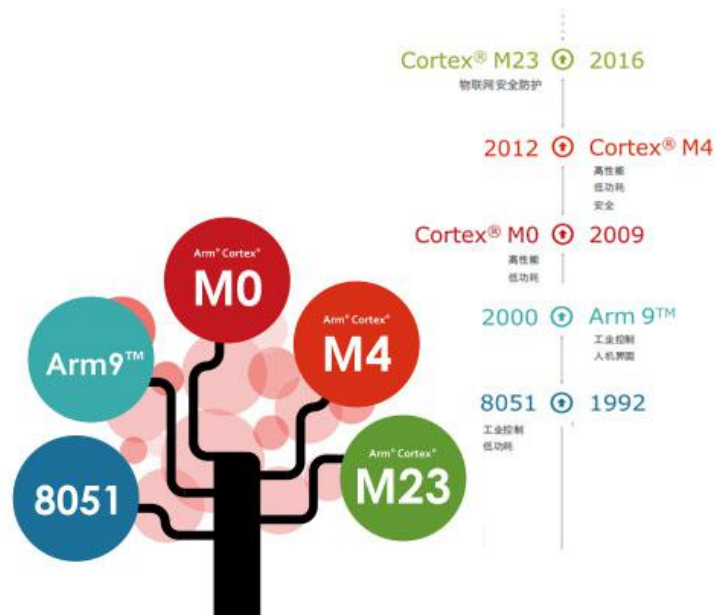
Arm® Cortex®
M0

Arm9™

Arm® Cortex®
M4

8051

Arm® Cortex®
M23

Cortex® M23 2016
物联网安全防护

2012 Cortex® M4
高性能
低功耗
安全

Cortex® M0 2009
高性能
低功耗

2000 Arm 9™
工业控制
人机界面

8051 1992
工业控制
低功耗